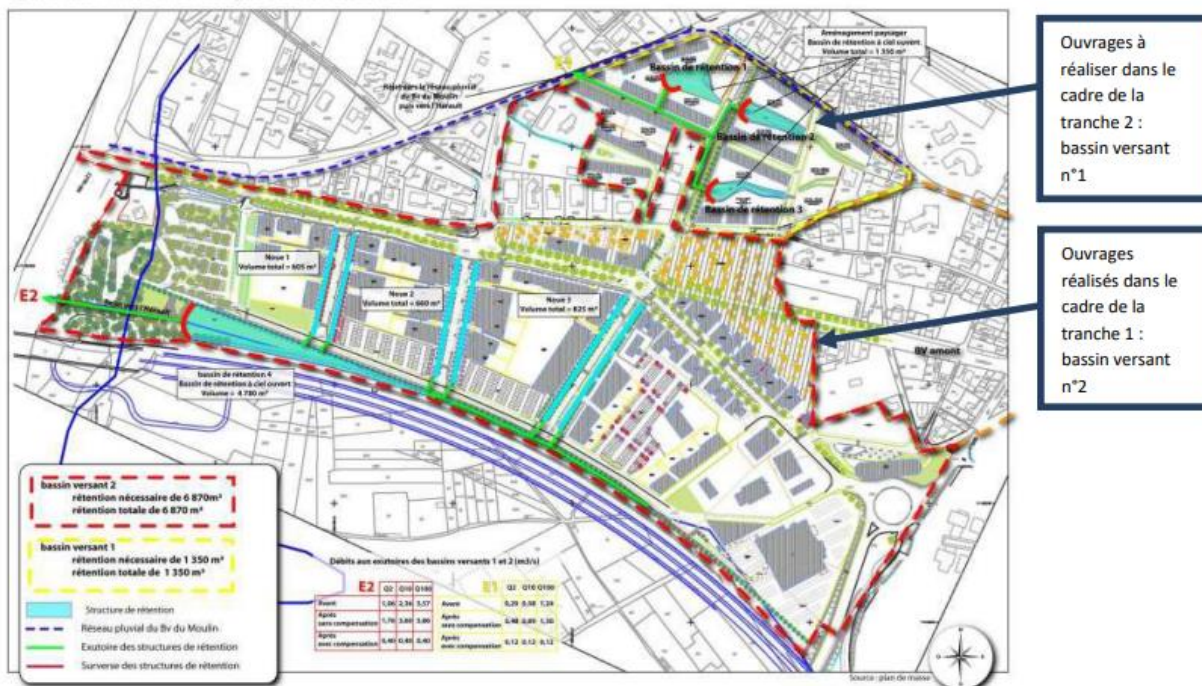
Ouvrages à réaliser dans le cadre de la tranche 2 : bassin versant n°1

Ouvrages réalisés dans le cadre de la tranche 1 : bassin versant n°2

Aménagement paysager
Bassin de rétention à ciel ouvert
Volume total = 1 350 m³

Bassin de rétention 1
Bassin de rétention 2
Bassin de rétention 3

E1

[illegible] du Bv du Moulin puis vers l'Hérault

Noue 1
Volume total = 605 m³

Noue 2
Volume total = 660 m³

Noue 3
Volume total = 825 m³

E2

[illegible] vers l'Hérault

bassin de rétention 4
Bassin de rétention à ciel ouvert
Volume = 4 780 m³

BV amont

bassin versant 2
rétention nécessaire de 6 870m³
rétention totale de 6 870 m³

bassin versant 1
rétention nécessaire de 1 350 m³
rétention totale de 1 350 m³

Débits aux exutoires des bassins versants 1 et 2 (m3/s)

| E2 | Q2 | Q10 | Q100 |
|---|---|---|---|
| Avant | 1,34 | 2,34 | 3,57 |
| Après sans compensation | 1,76 | 3,84 | 3,86 |
| Après avec compensation | 0,40 | 0,40 | 0,40 |

| E1 | Q2 | Q10 | Q100 |
|---|---|---|---|
| Avant | 0,29 | 0,58 | 1,24 |
| Après sans compensation | 0,48 | 0,89 | 1,36 |
| Après avec compensation | 0,12 | 0,12 | 0,12 |

Structure de rétention
Réseau pluvial du BV du Moulin
Exutoire des structures de rétention
Surverse des structures de rétention

Source : plan de masse